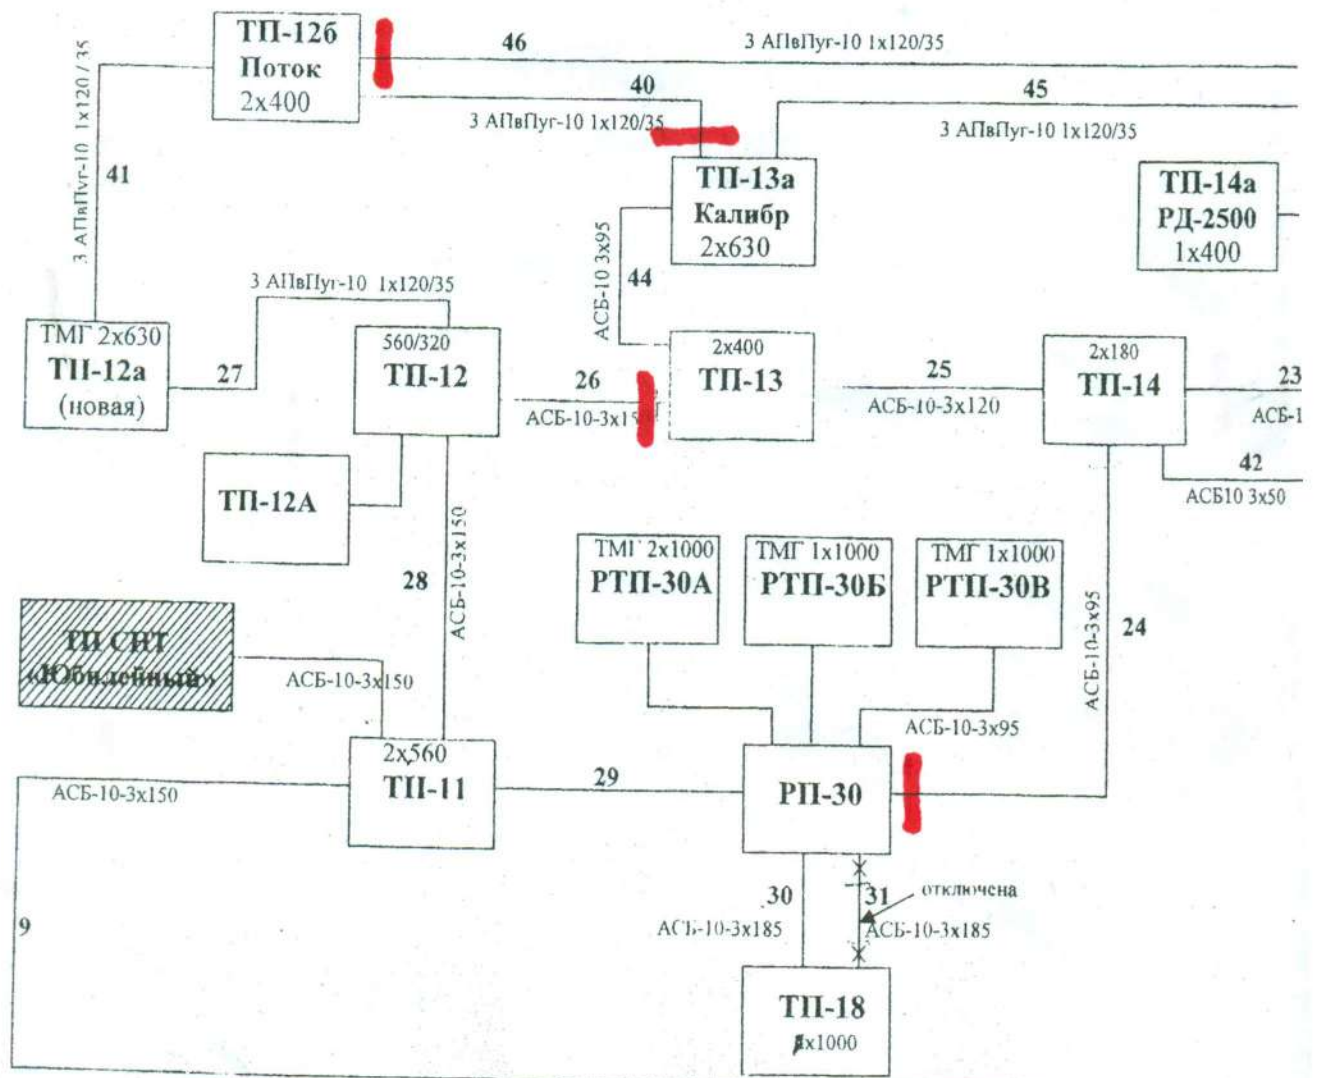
ТП-12б
Поток
2x400

46
3 АПвПуг-10 1x120/35

40
3 АПвПуг-10 1x120/35

45
3 АПвПуг-10 1x120/35

3 АПвПуг-10 1x120/35
41

ТП-13а
Калибр
2x630

ТП-14а
РД-2500
1x400

АСБ-10 3x95
44

3 АПвПуг-10 1x120/35

ТМГ 2x630
ТП-12а
(новая)

27

560/320
ТП-12

26
АСБ-10-3x1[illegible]

2x400
ТП-13

25
АСБ-10-3x120

2x180
ТП-14

23
АСБ-1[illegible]

42
АСБ10 3x50

ТП-12А

АСБ-10-3x150
28

ТМГ 2x1000
РТП-30А

ТМГ 1x1000
РТП-30Б

ТМГ 1x1000
РТП-30В

АСБ-10-3x95
24

ТП СНТ
«Юбилейный»

АСБ-10-3x150

АСБ-10-3x95

2x560
ТП-11

АСБ-10-3x150

29

РП-30

30
АСБ-10-3x185

31
отключена
АСБ-10-3x185

9

ТП-18
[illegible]x1000